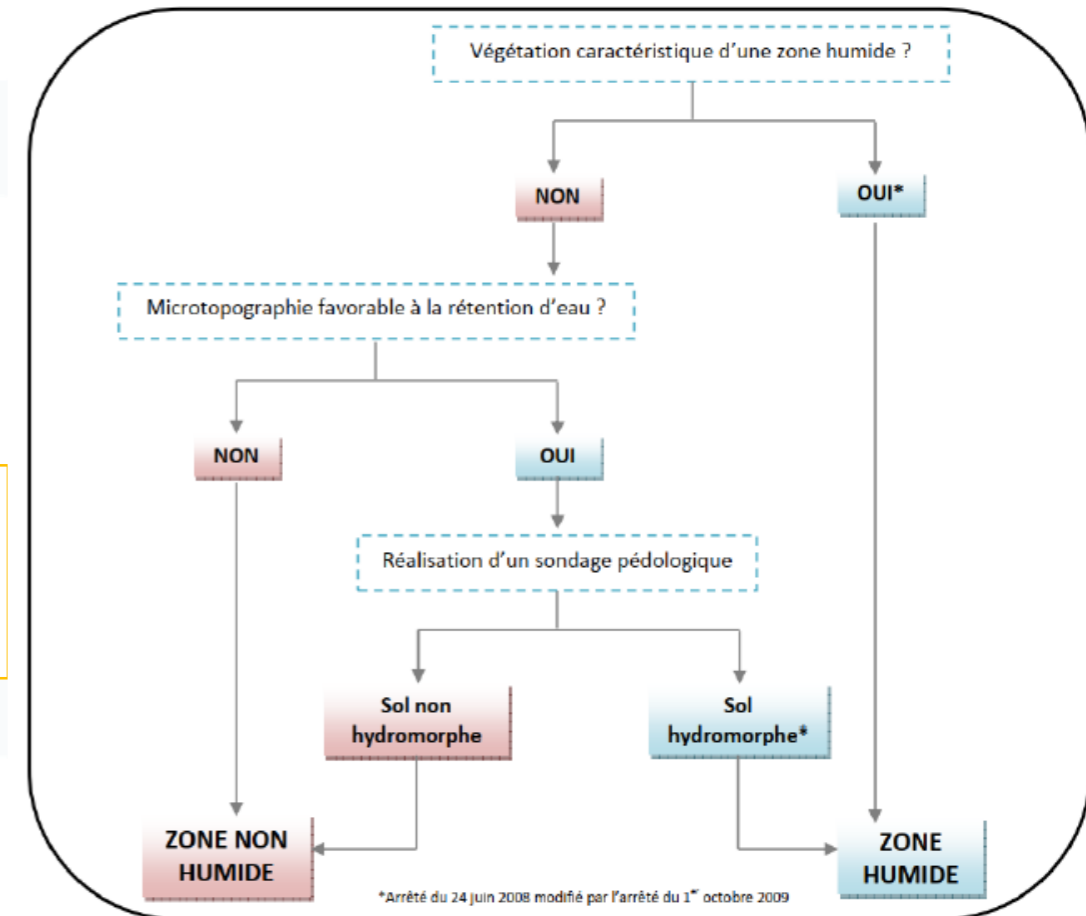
Végétation caractéristique d'une zone humide ?

NON

OUI*

Microtopographie favorable à la rétention d'eau ?

NON

OUI

Réalisation d'un sondage pédologique

Sol non hydromorphe

Sol hydromorphe*

ZONE NON HUMIDE

ZONE HUMIDE

*Arrêté du 24 juin 2008 modifié par l'arrêté du 1$^{er}$ octobre 2009